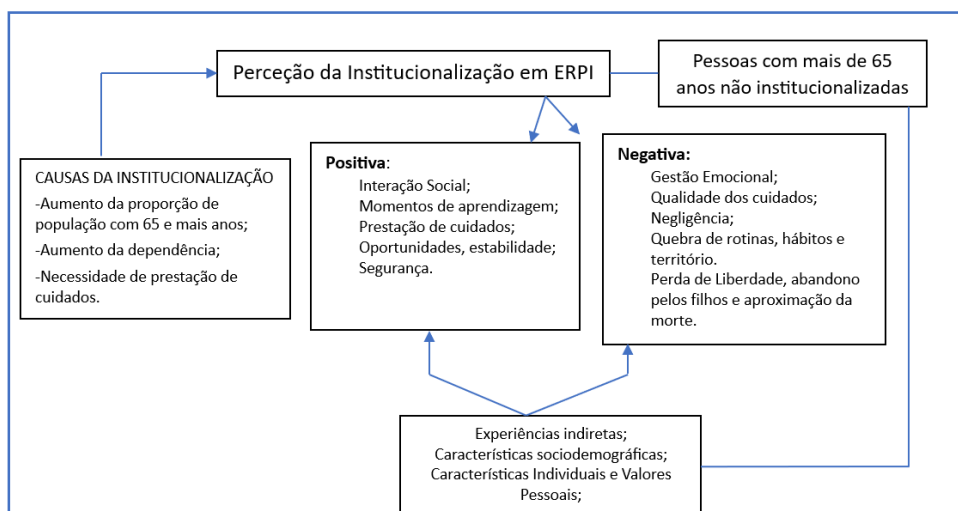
Perceção da Institucionalização em ERPI

Pessoas com mais de 65 anos não institucionalizadas

CAUSAS DA INSTITUCIONALIZAÇÃO
-Aumento da proporção de população com 65 e mais anos;
-Aumento da dependência;
-Necessidade de prestação de cuidados.

Positiva:
Interação Social;
Momentos de aprendizagem;
Prestação de cuidados;
Oportunidades, estabilidade;
Segurança.

Negativa:
Gestão Emocional;
Qualidade dos cuidados;
Negligência;
Quebra de rotinas, hábitos e território.
Perda de Liberdade, abandono pelos filhos e aproximação da morte.

Experiências indiretas;
Características sociodemográficas;
Características Individuais e Valores Pessoais;